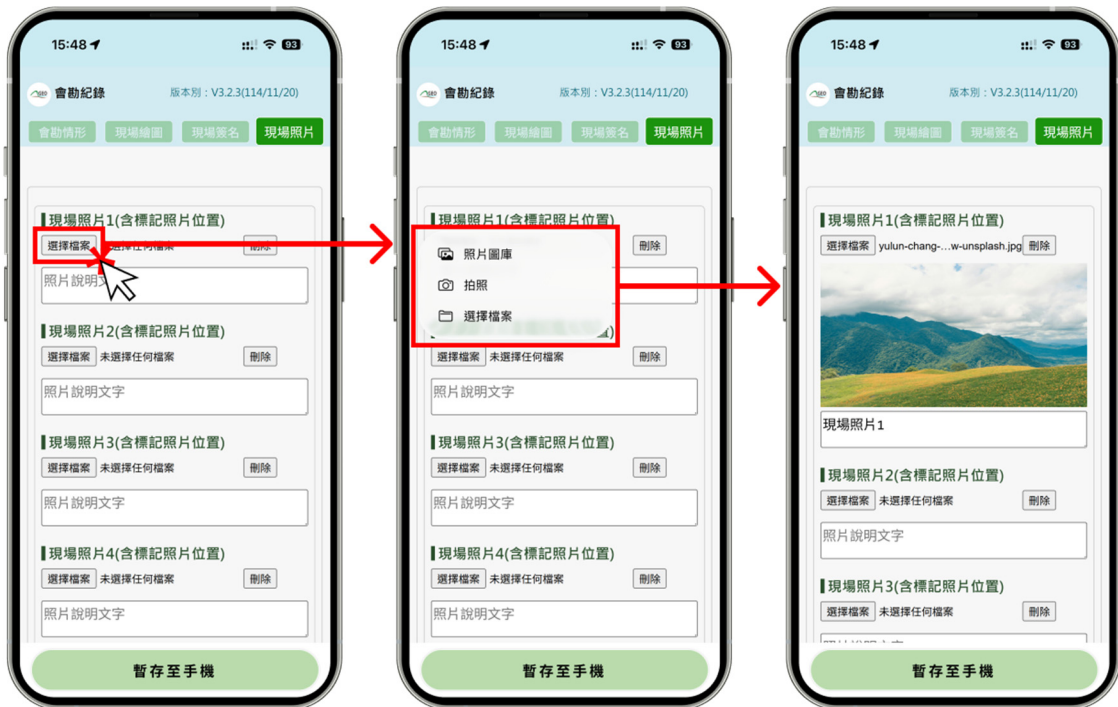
15:48 93

會勘紀錄 版本別：V3.2.3(114/11/20)

會勘情形 現場繪圖 現場簽名 現場照片

現場照片1(含標記照片位置)
選擇檔案 未選擇任何檔案 刪除
照片說明文字

現場照片2(含標記照片位置)
選擇檔案 未選擇任何檔案 刪除
照片說明文字

現場照片3(含標記照片位置)
選擇檔案 未選擇任何檔案 刪除
照片說明文字

現場照片4(含標記照片位置)
選擇檔案 未選擇任何檔案 刪除
照片說明文字

暫存至手機

15:48 93

會勘紀錄 版本別：V3.2.3(114/11/20)

會勘情形 現場繪圖 現場簽名 現場照片

現場照片1(含標記照片位置)
刪除
照片圖庫
拍照
選擇檔案
選擇檔案 未選擇任何檔案 刪除
照片說明文字

現場照片3(含標記照片位置)
選擇檔案 未選擇任何檔案 刪除
照片說明文字

現場照片4(含標記照片位置)
選擇檔案 未選擇任何檔案 刪除
照片說明文字

暫存至手機

15:48 93

會勘紀錄 版本別：V3.2.3(114/11/20)

會勘情形 現場繪圖 現場簽名 現場照片

現場照片1(含標記照片位置)
選擇檔案 yulun-chang-...w-unsplash.jpg 刪除
現場照片1

現場照片2(含標記照片位置)
選擇檔案 未選擇任何檔案 刪除
照片說明文字

現場照片3(含標記照片位置)
選擇檔案 未選擇任何檔案 刪除
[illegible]

暫存至手機